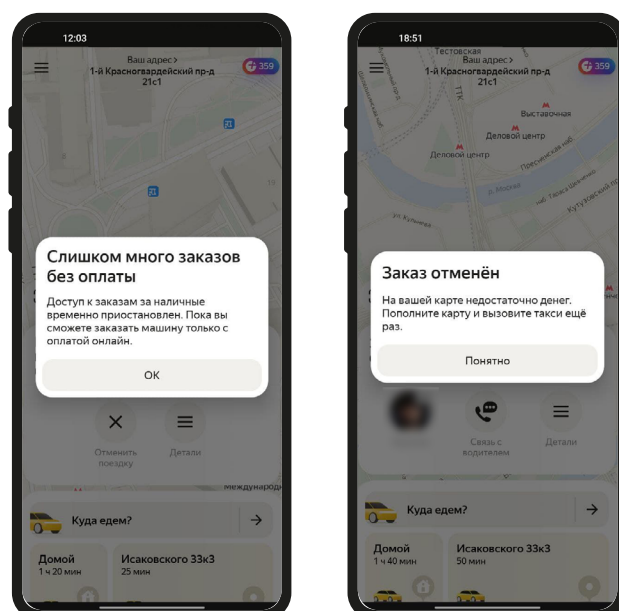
12:03

Ваш адрес >
1-й Красногвардейский пр-д 21с1

359

Слишком много заказов без оплаты

Доступ к заказам за наличные временно приостановлен. Пока вы сможете заказать машину только с оплатой онлайн.

ОК

Отменить поездку

Детали

Международн

Куда едем?

Домой
1 ч 20 мин

Исаковского 33к3
25 мин

18:51

Тестовская

Ваш адрес >
1-й Красногвардейский пр-д 21с1

359

ТТК

Выставочная

Деловой центр

Деловой центр

Заказ отменён

На вашей карте недостаточно денег. Пополните карту и вызовите такси ещё раз.

Понятно

Связь с водителем

Детали

Куда едем?

Домой
1 ч 40 мин

Исаковского 33к3
50 мин